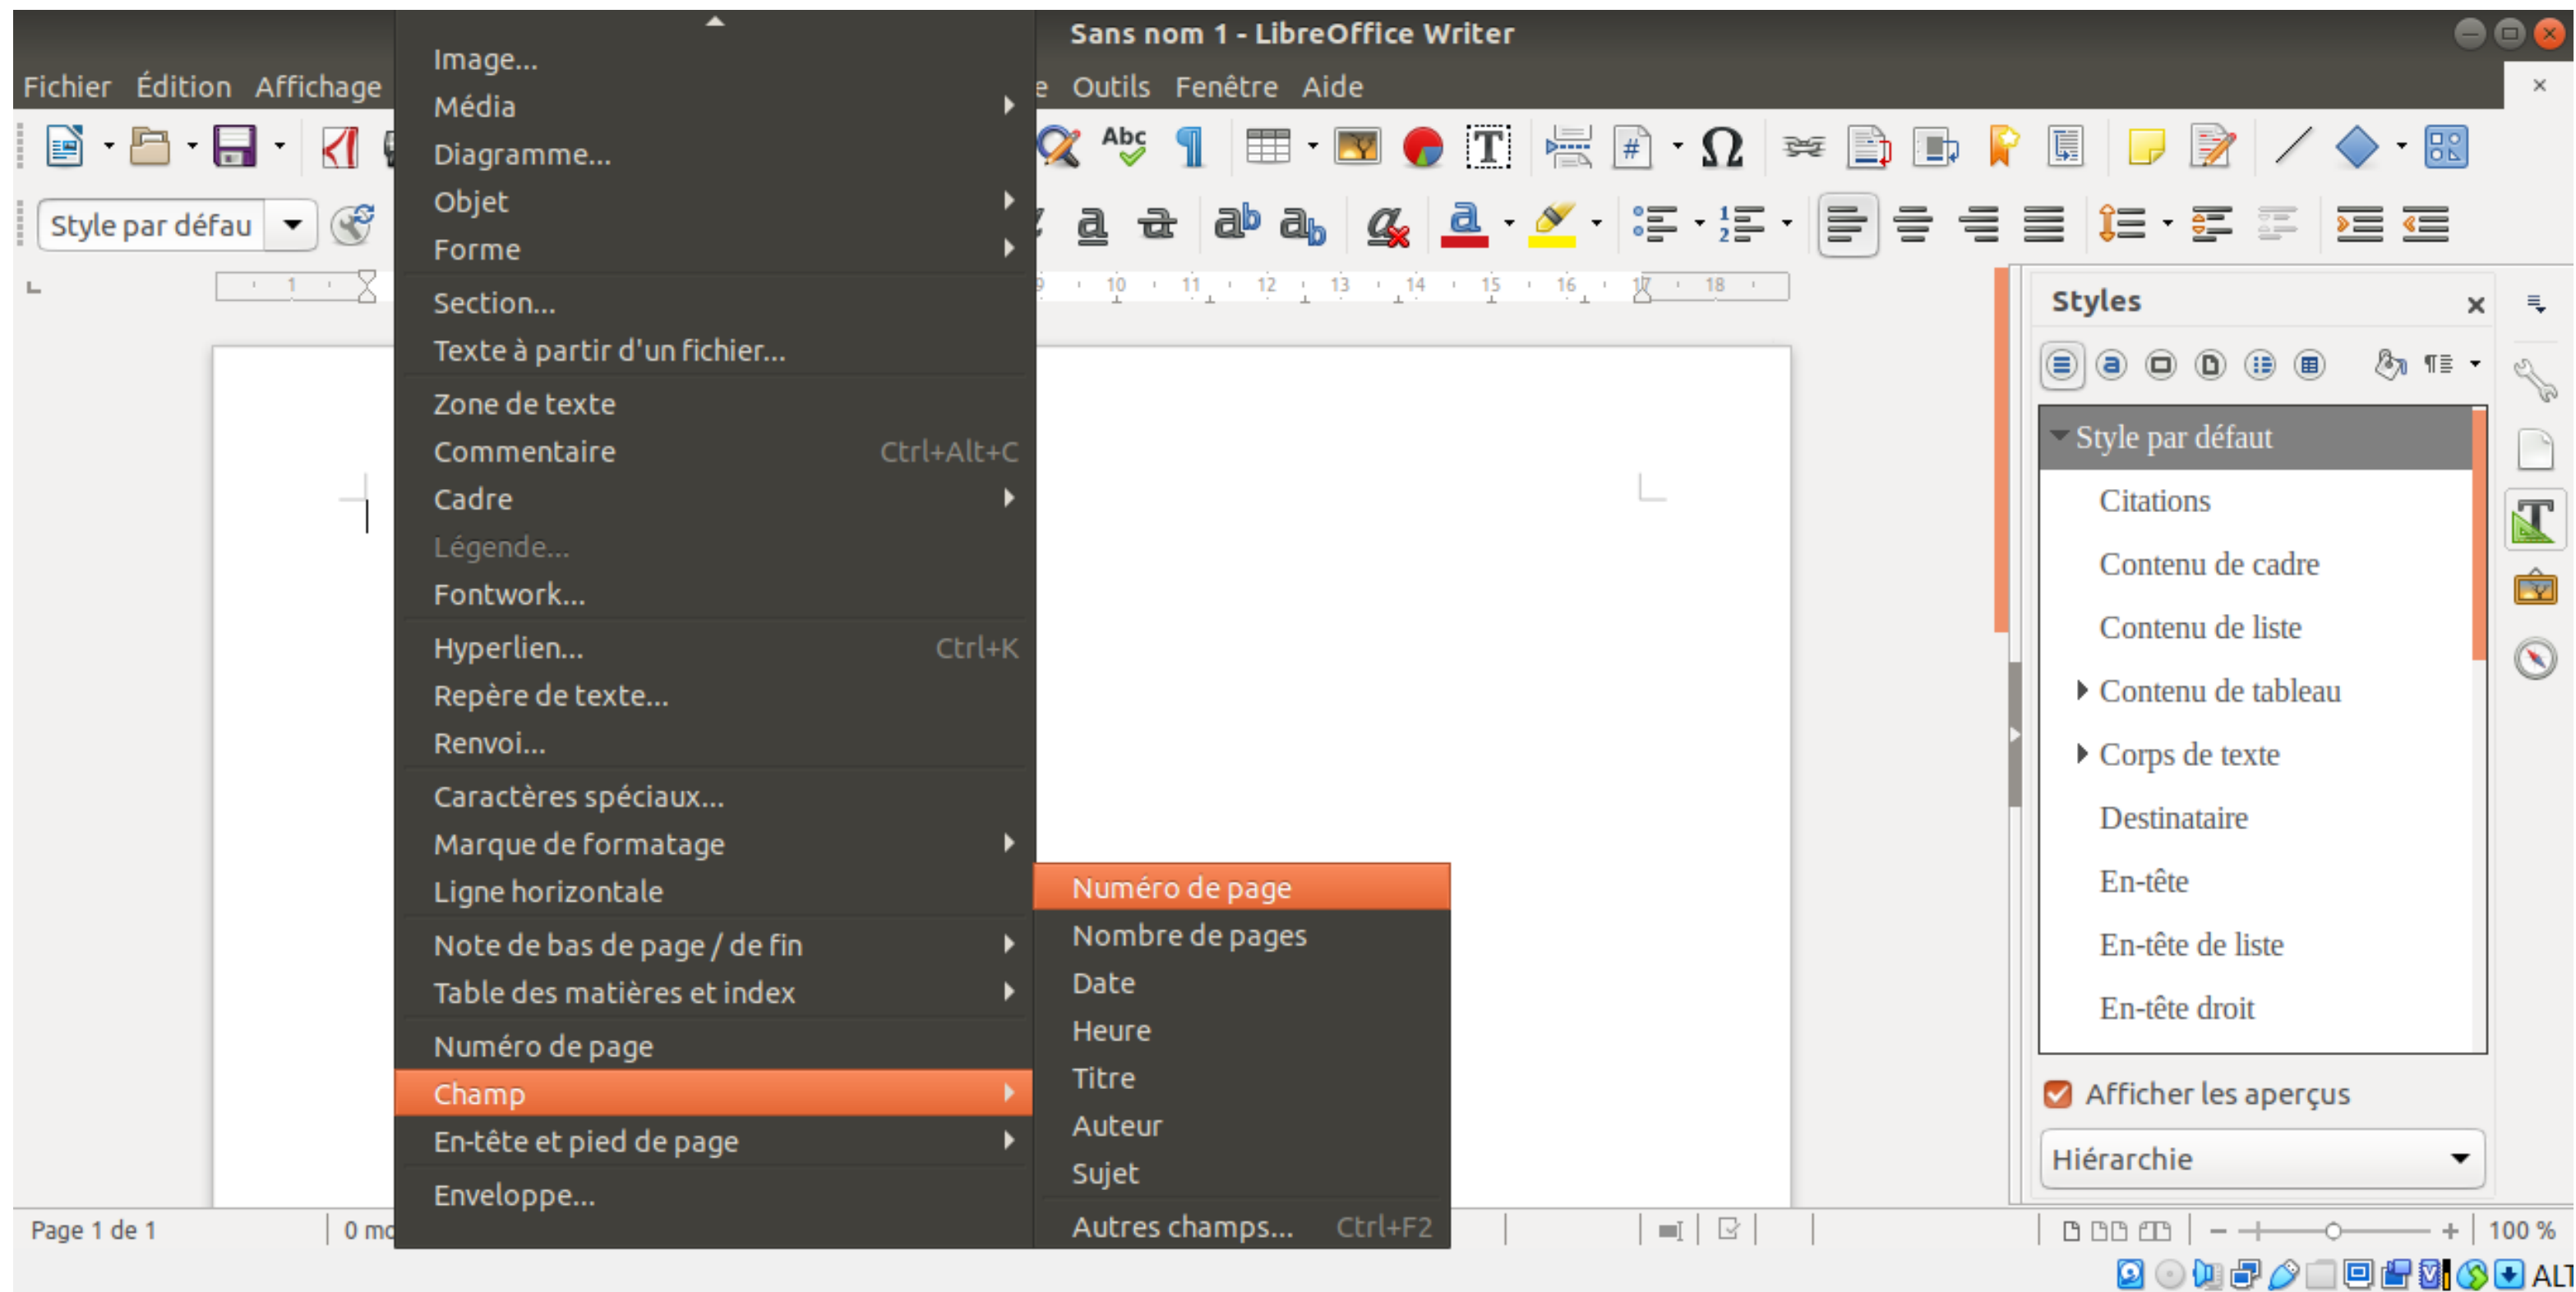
Sans nom 1 - LibreOffice Writer

Fichier Édition Affichage e Outils Fenêtre Aide

Style par défau

Image...
Média
Diagramme...
Objet
Forme
Section...
Texte à partir d'un fichier...
Zone de texte
Commentaire Ctrl+Alt+C
Cadre
Légende...
Fontwork...
Hyperlien... Ctrl+K
Repère de texte...
Renvoi...
Caractères spéciaux...
Marque de formatage
Ligne horizontale
Note de bas de page / de fin
Table des matières et index
Numéro de page
Champ
En-tête et pied de page
Enveloppe...

Numéro de page
Nombre de pages
Date
Heure
Titre
Auteur
Sujet
Autres champs... Ctrl+F2

Styles

Style par défaut
Citations
Contenu de cadre
Contenu de liste
Contenu de tableau
Corps de texte
Destinataire
En-tête
En-tête de liste
En-tête droit

Afficher les aperçus
Hiérarchie

Page 1 de 1 0 mo

100 %
ALT